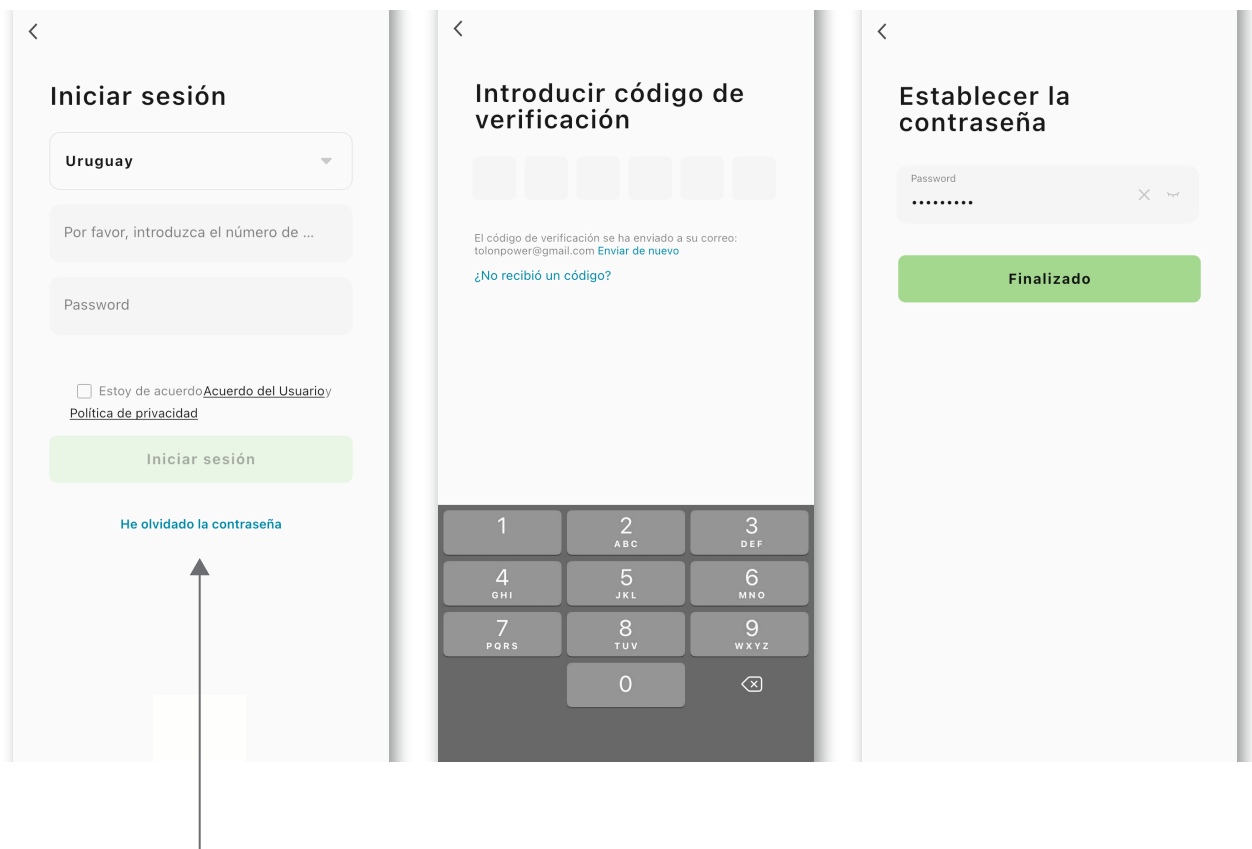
<

Iniciar sesión

Uruguay

Por favor, introduzca el número de ...

Password

Estoy de acuerdoAcuerdo del Usuarioy Política de privacidad

Iniciar sesión

He olvidado la contraseña

<

Introducir código de verificación

El código de verificación se ha enviado a su correo: tolonpower@gmail.com Enviar de nuevo

¿No recibió un código?

1
2 ABC
3 DEF
4 GHI
5 JKL
6 MNO
7 PQRS
8 TUV
9 WXYZ
0

<

Establecer la contraseña

Password
•••••••••

Finalizado